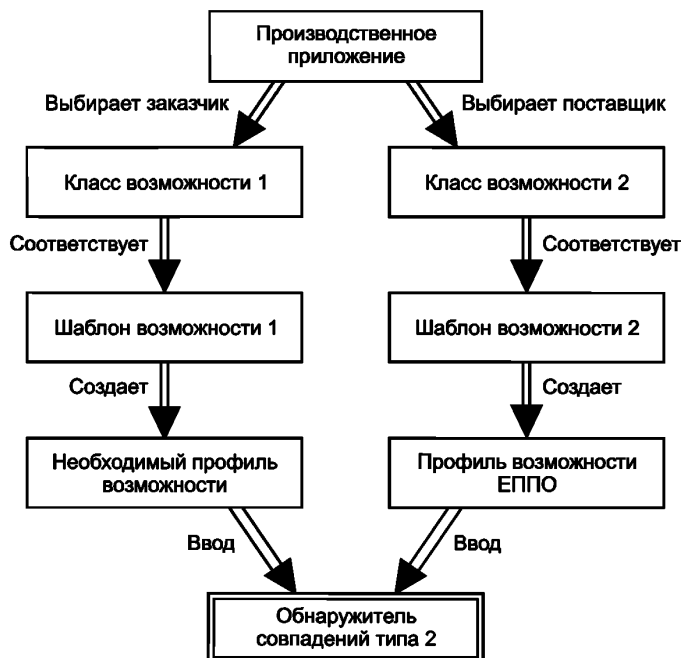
Производственное приложение

Выбирает заказчик

Выбирает поставщик

Класс возможности 1

Класс возможности 2

Соответствует

Соответствует

Шаблон возможности 1

Шаблон возможности 2

Создает

Создает

Необходимый профиль возможности

Профиль возможности ЕППО

Ввод

Ввод

Обнаружитель совпадений типа 2